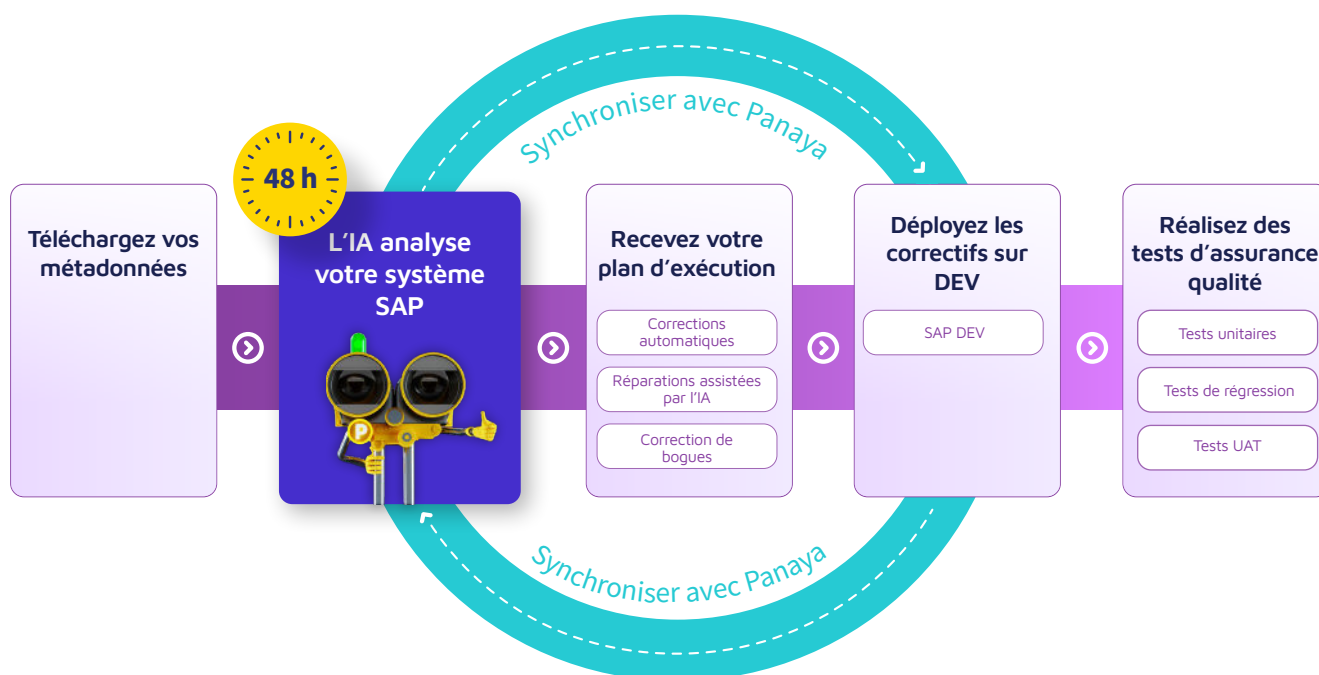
Synchroniser avec Panaya

48 h

Téléchargez vos métadonnées

L'IA analyse votre système SAP

Recevez votre plan d'exécution

Corrections automatiques

Réparations assistées par l'IA

Correction de bogues

Déployez les correctifs sur DEV

SAP DEV

Réalisez des tests d'assurance qualité

Tests unitaires

Tests de régression

Tests UAT

Synchroniser avec Panaya